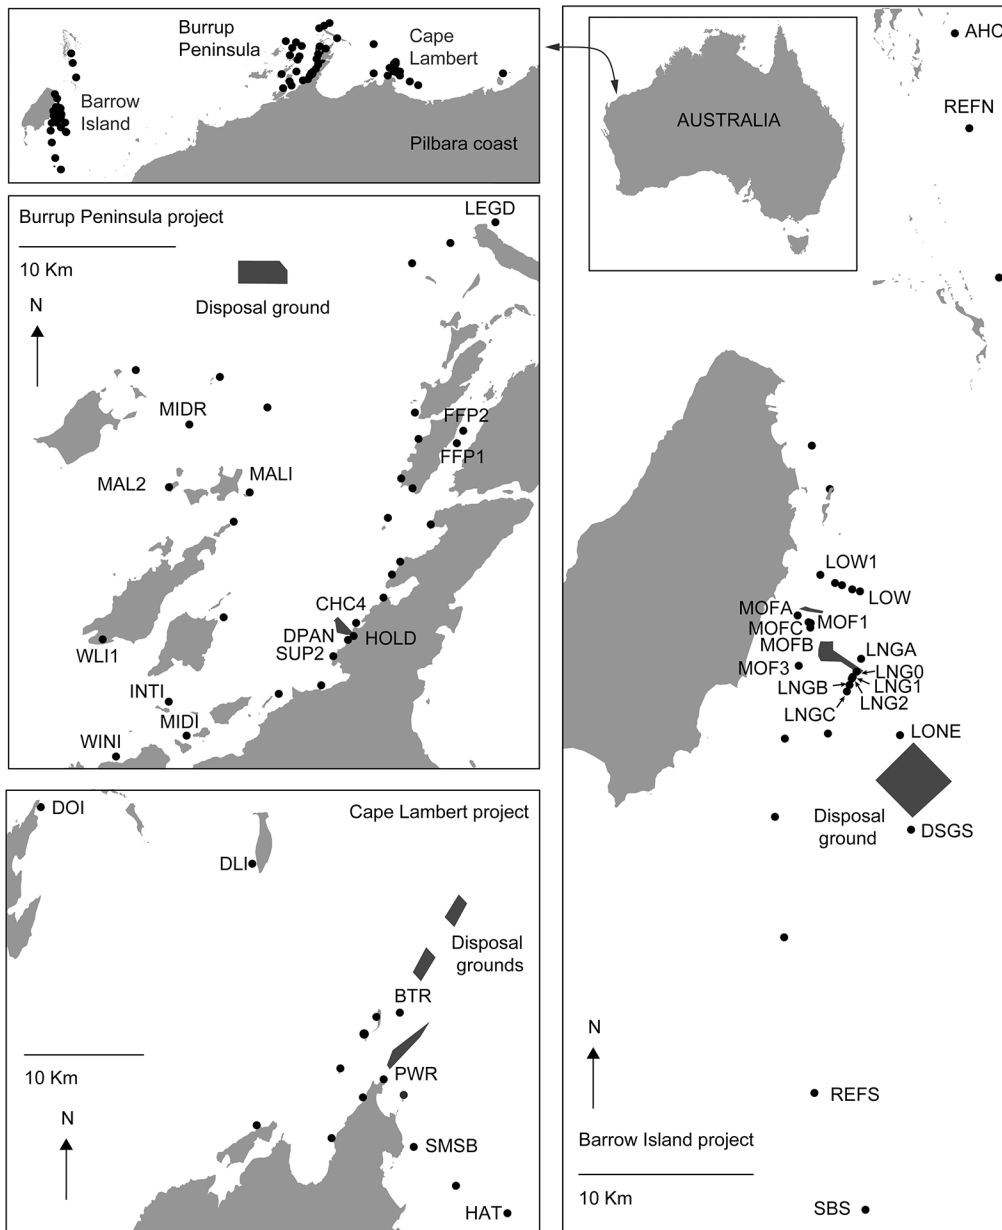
Burrup Peninsula

Cape Lambert

Barrow Island

Pilbara coast

AUSTRALIA

AHC

REFN

Burrup Peninsula project

10 Km

N

LEGD

Disposal ground

MIDR

FFP2

FFP1

MAL2

MALI

CHC4

DPAN

HOLD

SUP2

WLI1

INTI

MIDI

WINI

LOW1

LOW

MOFA

MOFC

MOF1

MOFB

LNGA

MOF3

LNG0

LNGB

LNG1

LNG2

LNGC

LONE

Disposal ground

DSGS

Cape Lambert project

DOI

DLI

Disposal grounds

BTR

10 Km

N

PWR

SMSB

HAT

N

REFS

Barrow Island project

10 Km

SBS